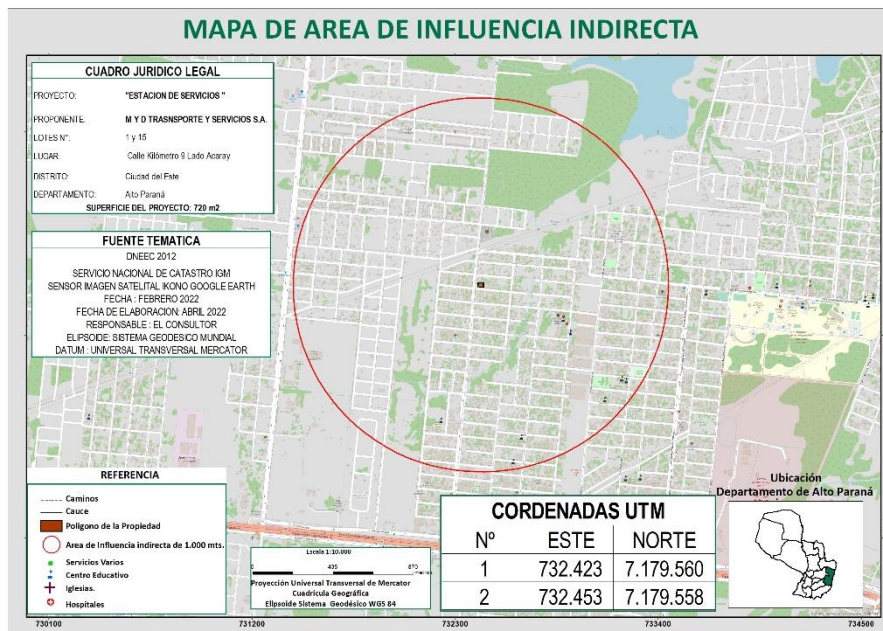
MAPA DE AREA DE INFLUENCIA INDIRECTA

CUADRO JURIDICO LEGAL

| | |
|---|---|
| PROYECTO: | "ESTACION DE SERVICIOS " |
| PROPONENTE: | M Y D TRASNSPORTE Y SERVICIOS S.A. |
| LOTES N°: | 1 y 15 |
| LUGAR: | Calle Kilómetro 9 Lado Acaray |
| DISTRITO: | Ciudad del Este |
| DEPARTAMENTO: | Alto Paraná |

SUPERFICIE DEL PROYECTO: 720 m2

FUENTE TEMATICA
DNEEC 2012
SERVICIO NACIONAL DE CATASTRO IGM
SENSOR IMAGEN SATELITAL IKONO GOOGLE EARTH
FECHA : FEBRERO 2022
FECHA DE ELABORACION: ABRIL 2022
RESPONSABLE : EL CONSULTOR
ELIPSOIDE: SISTEMA GEODESICO MUNDIAL
DATUM : UNIVERSAL TRANSVERSAL MERCATOR

REFERENCIA
Caminos
Cauce
Poligono de la Propiedad
Area de Influencia indirecta de 1.000 mts.
Servicios Varios
Centro Educativo
Iglesias.
Hospitales

Escala 1:10.000
0 435 870
Proyección Universal Transversal de Mercator
Cuadrícula Geográfica
Ellpsoide Sistema Geodésico WGS 84

CORDENADAS UTM

| Nº | ESTE | NORTE |
|---|---|---|
| 1 | 732.423 | 7.179.560 |
| 2 | 732.453 | 7.179.558 |

Ubicación
Departamento de Alto Paraná

730100 731200 732300 733400 734500